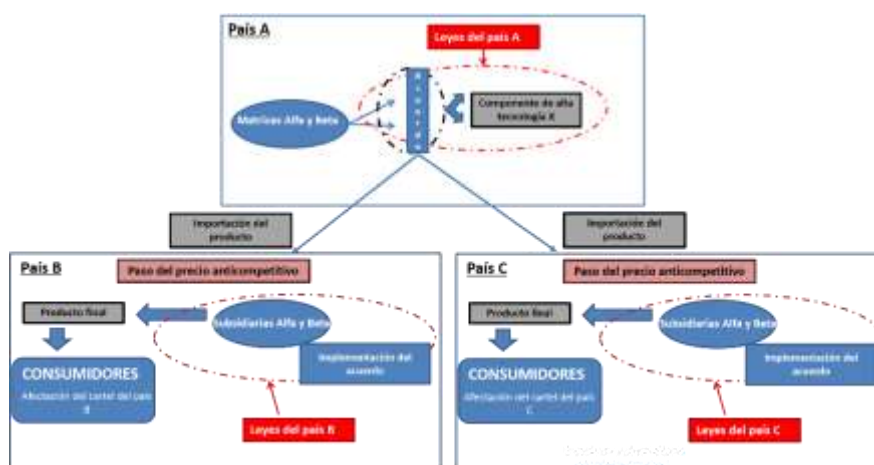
País A

Leyes del país A

Matrices Alfa y Beta

Acuerdo

Componente de alta tecnología X

Importación del producto

Importación del producto

País B

Paso del precio anticompetitivo

Producto final

Subsidiarias Alfa y Beta

Implementación del acuerdo

CONSUMIDORES

Afectación del cartel del país B

Leyes del país B

País C

Paso del precio anticompetitivo

Producto final

Subsidiarias Alfa y Beta

Implementación del acuerdo

CONSUMIDORES

Afectación del cartel del país C

Leyes del país C

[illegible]